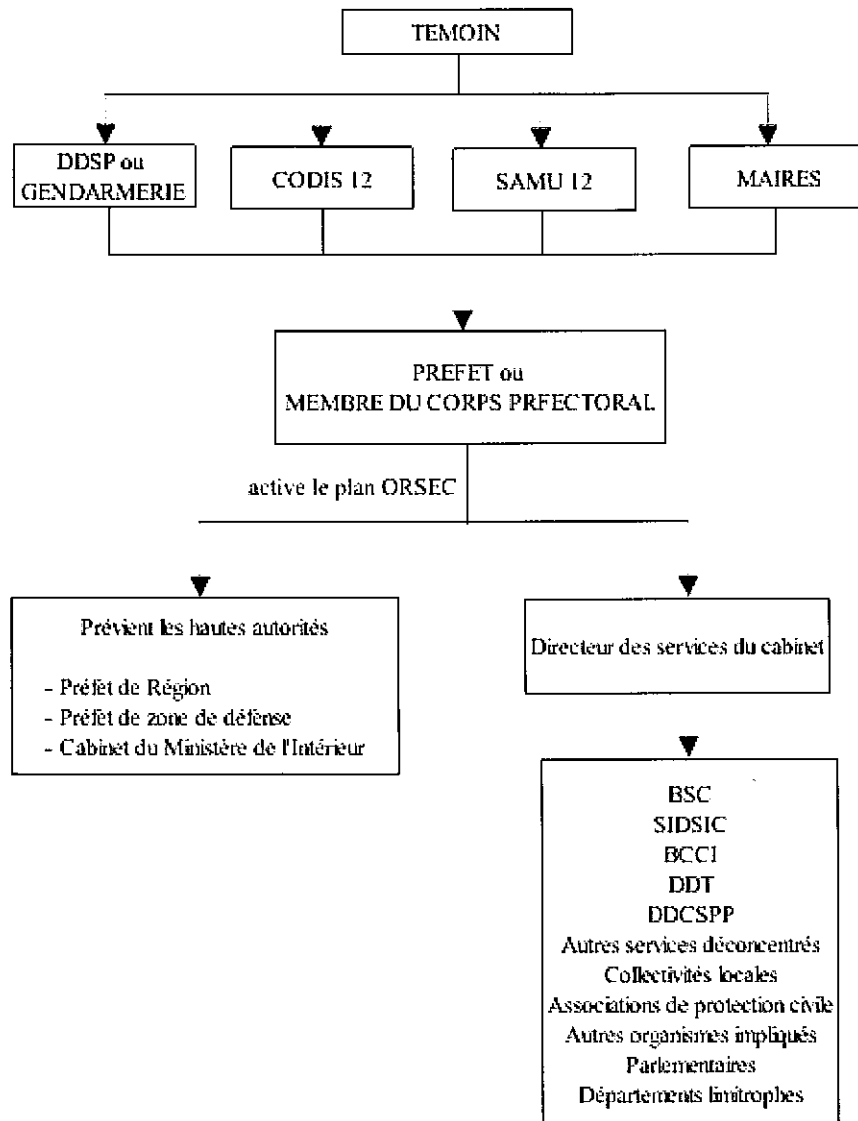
TEMOIN

DDSP ou GENDARMERIE

CODIS 12

SAMU 12

MAIRES

PREFET ou MEMBRE DU CORPS PRFECTORAL

active le plan ORSEC

Prévient les hautes autorités

- Préfet de Région
- Préfet de zone de défense
- Cabinet du Ministère de l'Intérieur

Directeur des services du cabinet

BSC
SIDSIC
BCCI
DDT
DDCSPP
Autres services déconcentrés
Collectivités locales
Associations de protection civile
Autres organismes impliqués
Parlementaires
Départements limitrophes